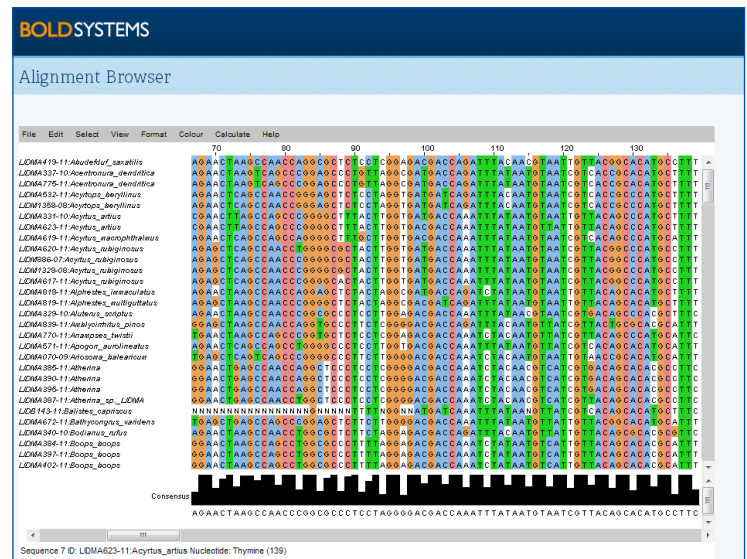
BOLDSYSTEMS

Alignment Browser

File Edit Select View Format Colour Calculate Help

70 80 90 100 110 120 130

LIDMA419-11:Abudefduf_saxatilis
LIDMA337-10:Acentronura_dendritica
LIDMA775-11:Acentronura_dendritica
LIDMA532-11:Acyrtops_beryllinus
LIDM1358-08:Acyrtops_beryllinus
LIDMA331-10:Acyrtus_artius
LIDMA623-11:Acyrtus_artius
LIDMA619-11:Acyrtus_macrophthalmus
LIDMA620-11:Acyrtus_rubiginosus
LIDM886-07:Acyrtus_rubiginosus
LIDM1328-08:Acyrtus_rubiginosus
LIDMA617-11:Acyrtus_rubiginosus
LIDMA818-11:Alphestes_immaculatus
LIDMA819-11:Alphestes_multiguttatus
LIDMA329-10:Aluterus_scriptus
LIDMA839-11:Amblycirrhitus_pinos
LIDMA770-11:Anampses_twistii
LIDMA571-11:Apogon_aurolineatus
LIDMA070-09:Arisoma_balearicum
LIDMA385-11:Atherina
LIDMA390-11:Atherina
LIDMA396-11:Atherina
LIDMA387-11:Atherina_sp._LIDMA
LIDB143-11:Balistes_capriscus
LIDMA672-11:Bathygobius_varidens
LIDMA340-10:Bodianus_rufus
LIDMA384-11:Boops_boops
LIDMA397-11:Boops_boops
LIDMA402-11:Boops_boops

Consensus

AGAACTAAGCCAACCCGGCGCCCTCCTAGGGGACGACCAAATTTATAATGTAATCGTTACAGCACATGCCTTC

Sequence 7 ID: LIDMA623-11:Acyrtus_artius Nucleotide: Thymine (139)